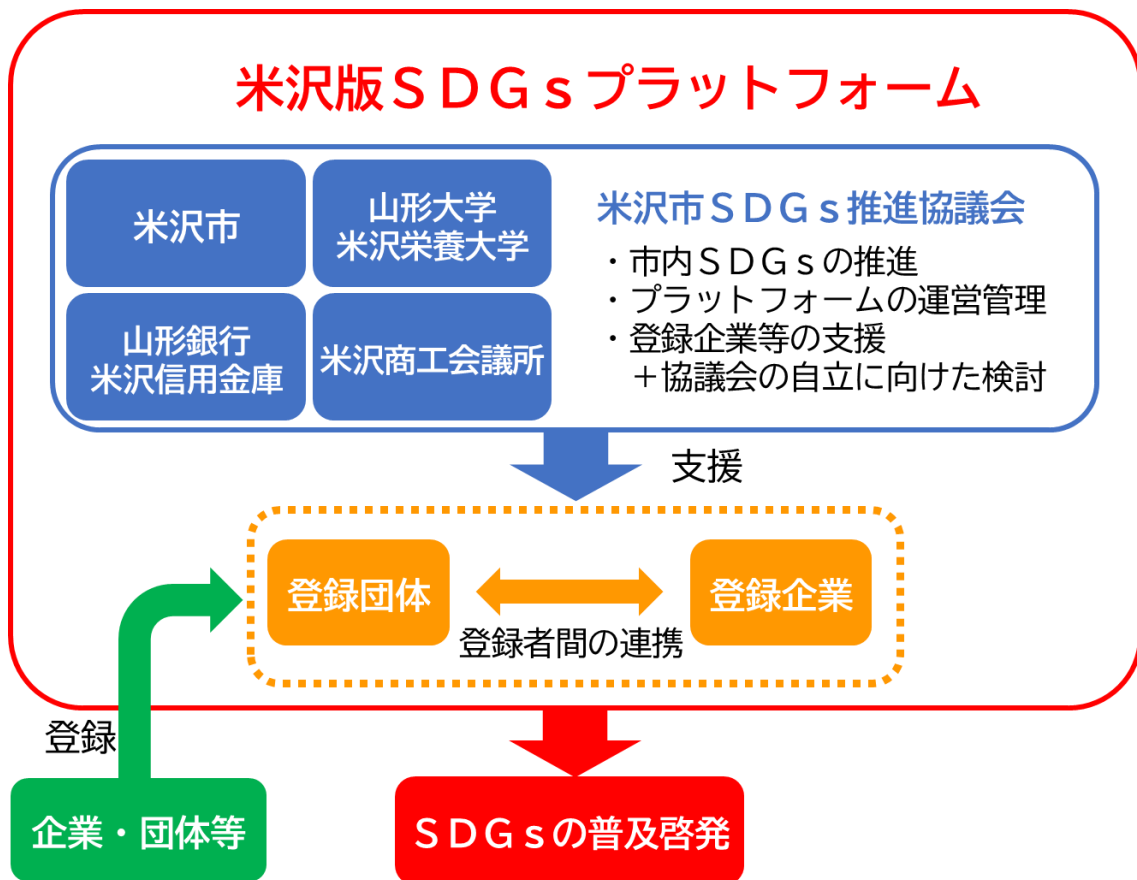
米沢版ＳＤＧｓプラットフォーム

米沢市

山形大学
米沢栄養大学

山形銀行
米沢信用金庫

米沢商工会議所

米沢市ＳＤＧｓ推進協議会
・市内ＳＤＧｓの推進
・プラットフォームの運営管理
・登録企業等の支援
＋協議会の自立に向けた検討

支援

登録団体

登録企業

登録者間の連携

登録

企業・団体等

ＳＤＧｓの普及啓発